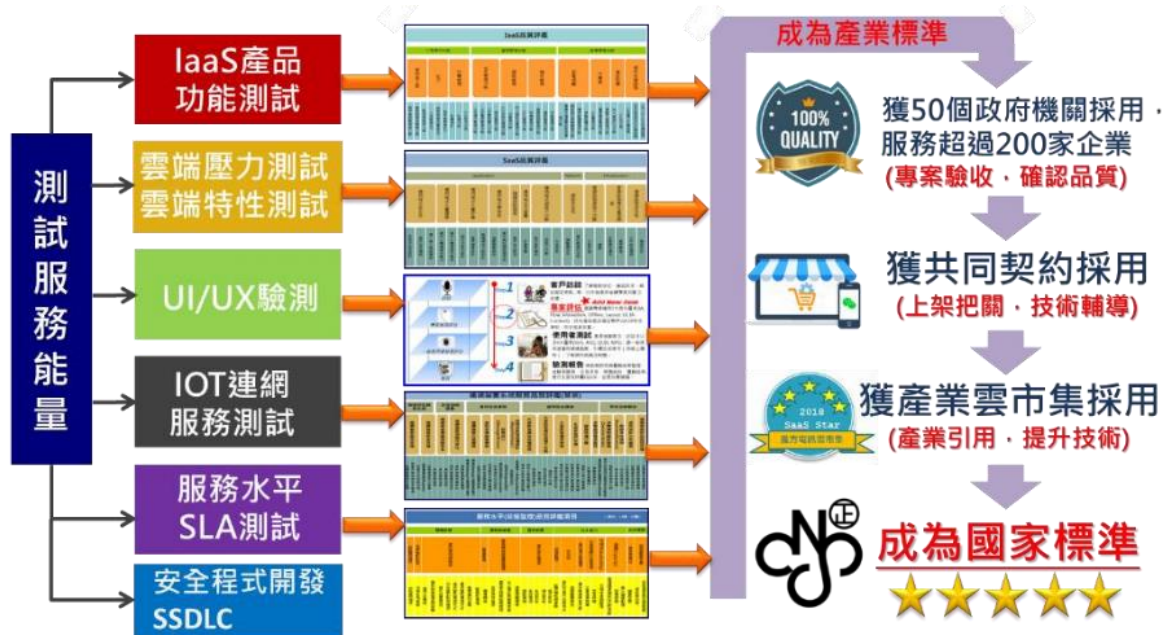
測試服務能量

IaaS產品功能測試

雲端壓力測試
雲端特性測試

UI/UX驗測

IOT連網服務測試

服務水平
SLA測試

安全程式開發
SSDLC

IaaS共通評選

SaaS共通評選

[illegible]

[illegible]

成為產業標準

100%
QUALITY

獲50個政府機關採用，服務超過200家企業
(專案驗收，確認品質)

獲共同契約採用
(上架把關，技術輔導)

2018
SaaS Star

獲產業雲市集採用
(產業引用，提升技術)

成為國家標準